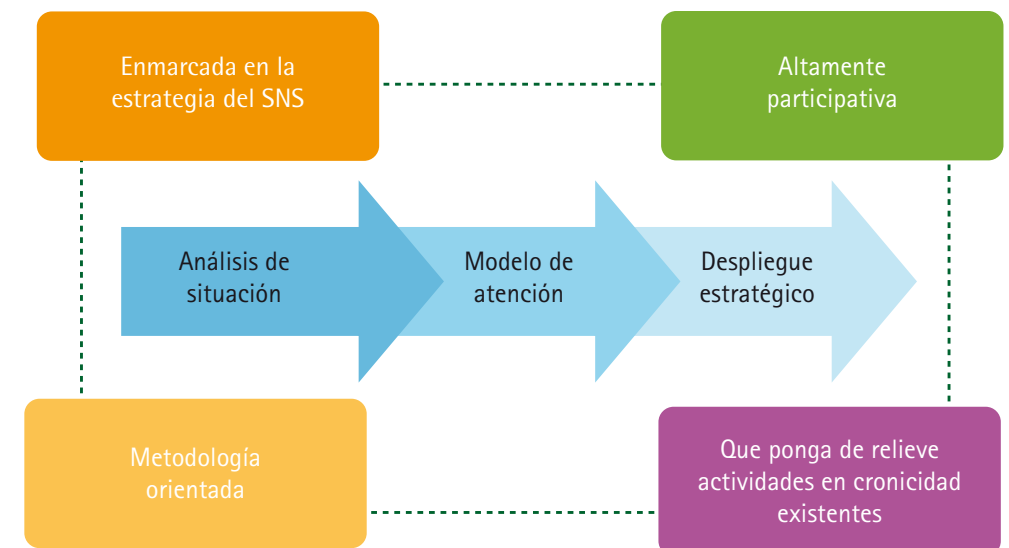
Enmarcada en la estrategia del SNS

Altamente participativa

Análisis de situación

Modelo de atención

Despliegue estratégico

Metodología orientada

Que ponga de relieve actividades en cronicidad existentes